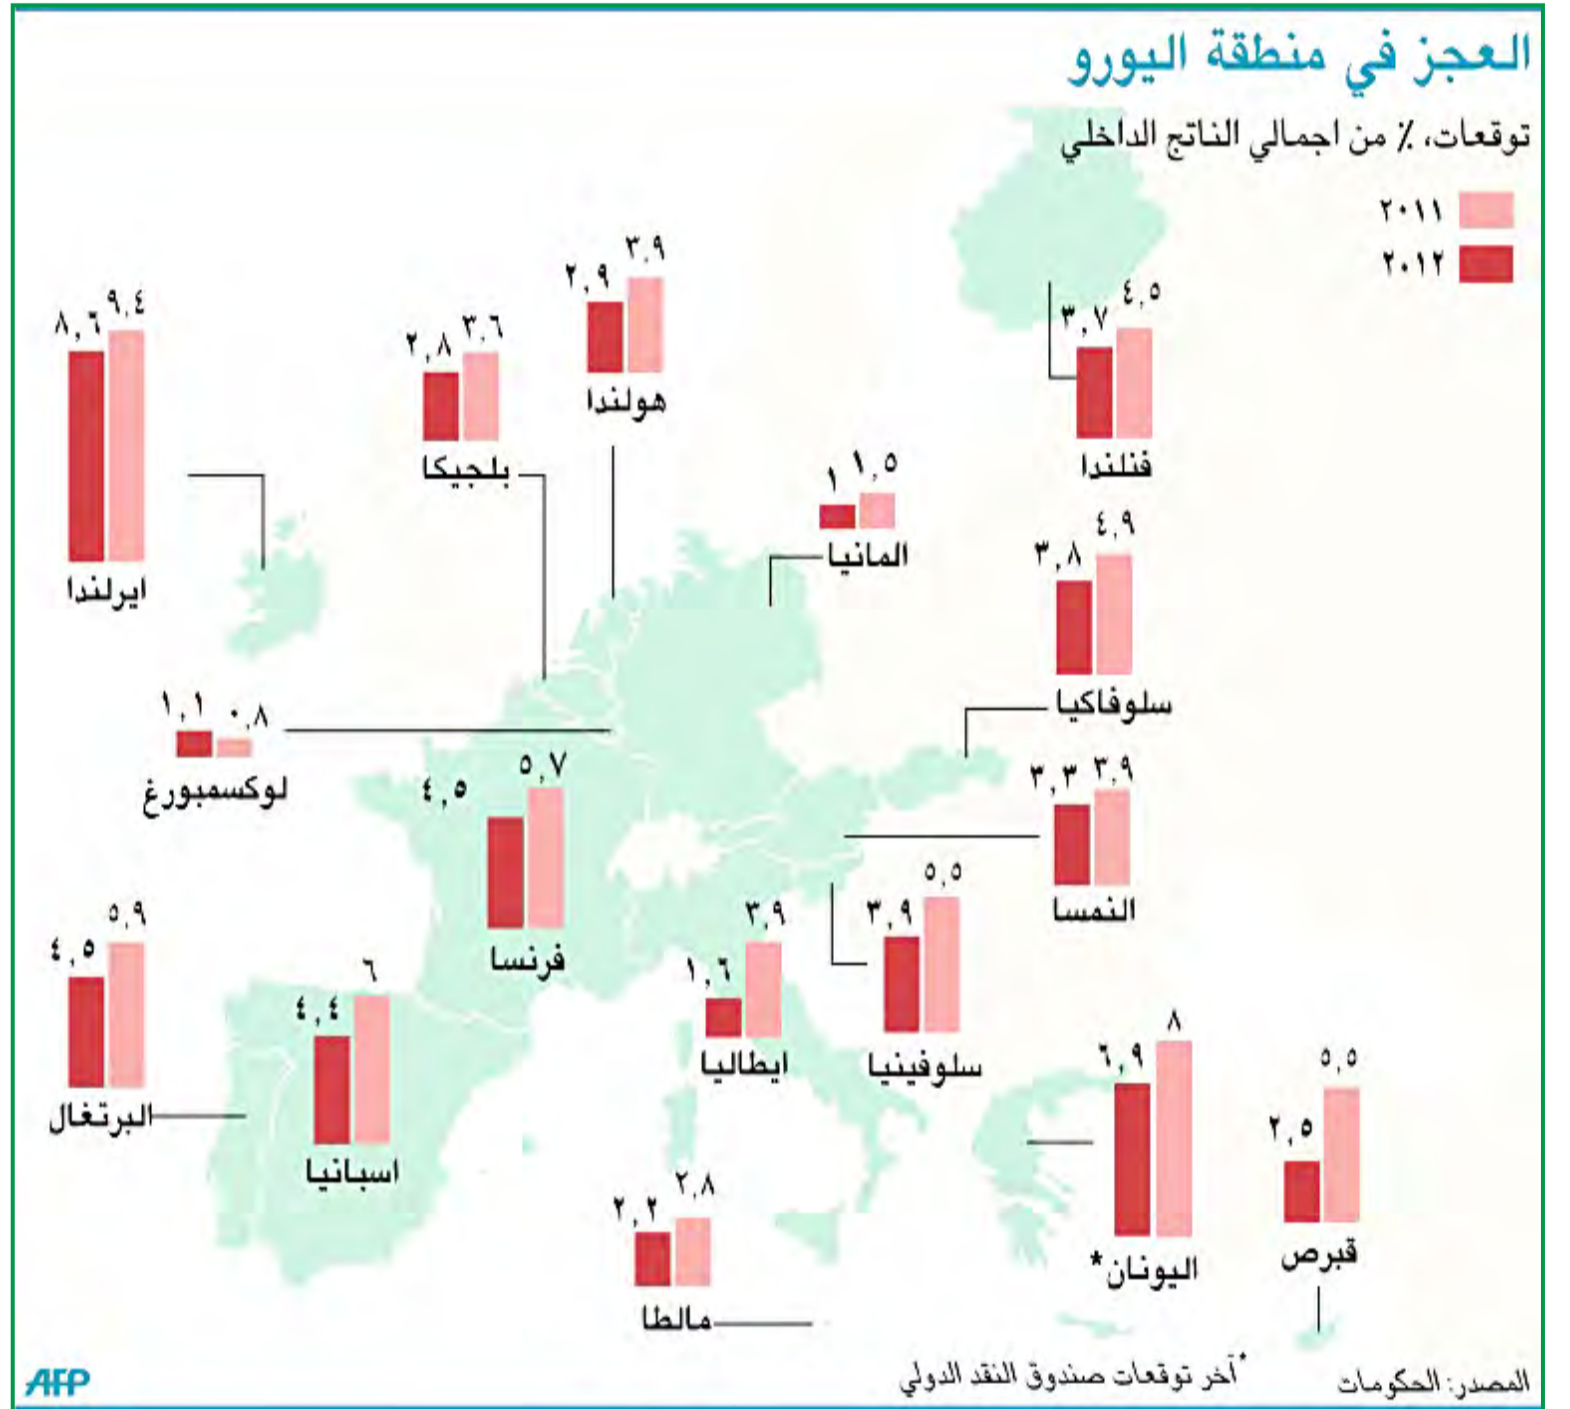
العجز في منطقة اليورو

توقعات، ٪ من اجمالي الناتج الداخلي

٢٠١١
٢٠١٢

ايرلندا
٨,٦ ٩,٤

بلجيكا
٢,٨ ٣,٦

هولندا
٢,٩ ٣,٩

فنلندا
٣,٧ ٤,٥

المانيا
١ ١,٥

سلوفاكيا
٣,٨ ٤,٩

لوكسمبورغ
١,١ ٠,٨

فرنسا
٤,٥ ٥,٧

النمسا
٣,٣ ٣,٩

البرتغال
٤,٥ ٥,٩

اسبانيا
٤,٤ ٦

ايطاليا
١,٦ ٣,٩

سلوفينيا
٣,٩ ٥,٥

اليونان*
٦,٩ ٨

قبرص
٢,٥ ٥,٥

مالطا
٢,٢ ٢,٨

AFP

*آخر توقعات صندوق النقد الدولي

المصدر: الحكومات